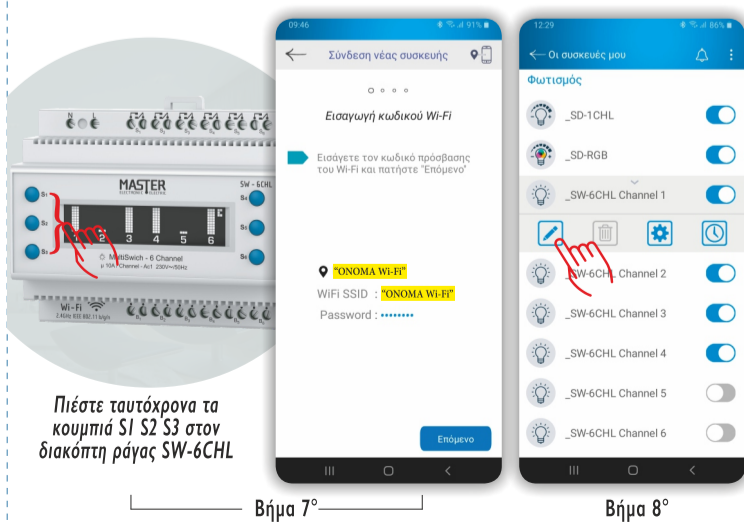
MASTER
SW - 6CHL
S1
S2
S3
S4
S5
S6
2
3
4
5
6
MultiSwich - 6 Channel
Wi-Fi

Πιέστε ταυτόχρονα τα κουμπιά S1 S2 S3 στον διακόπτη ράγας SW-6CHL

09:46
91%
Σύνδεση νέας συσκευής
Εισαγωγή κωδικού Wi-Fi
Εισάγετε τον κωδικό πρόσβασης του Wi-Fi και πατήστε "Επόμενο"
"ONOMA Wi-Fi"
WiFi SSID : "ONOMA Wi-Fi"
Password : ••••••••
Επόμενο

Βήμα 7°

12:29
86%
Οι συσκευές μου
Φωτισμός
_SD-1CHL
_SD-RGB
_SW-6CHL Channel 1
_SW-6CHL Channel 2
_SW-6CHL Channel 3
_SW-6CHL Channel 4
_SW-6CHL Channel 5
_SW-6CHL Channel 6

Βήμα 8°